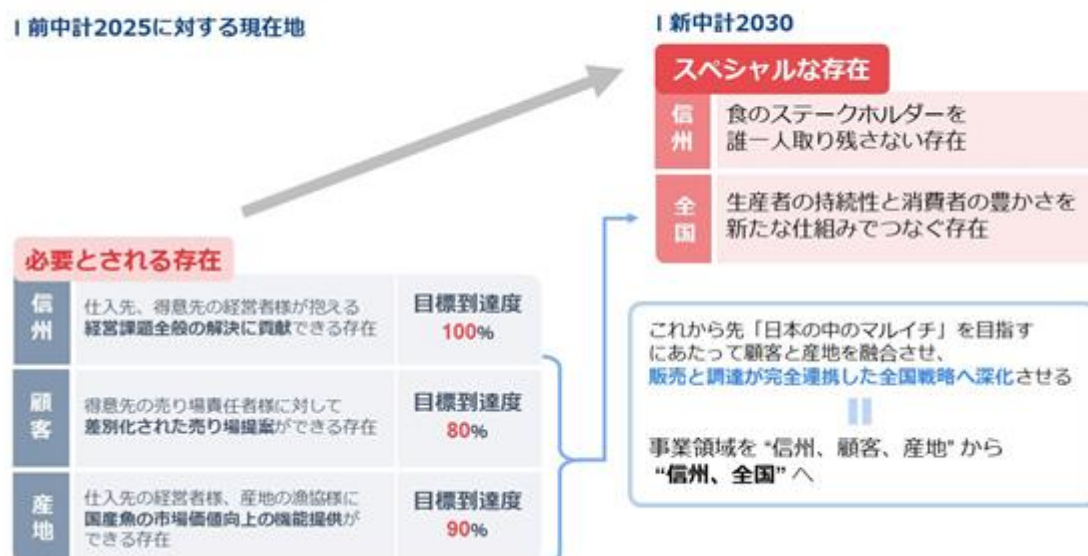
I 前中計2025に対する現在地

必要とされる存在

| | | |
|---|---|---|
| 信州 | 仕入先、得意先の経営者様が抱える経営課題全般の解決に貢献できる存在 | 目標到達度 100% |
| 顧客 | 得意先の売り場責任者様に対して差別化された売り場提案ができる存在 | 目標到達度 80% |
| 産地 | 仕入先の経営者様、産地の漁協様に国産魚の市場価値向上の機能提供ができる存在 | 目標到達度 90% |

I 新中計2030

スペシャルな存在

| | |
|---|---|
| 信州 | 食のステークホルダーを誰一人取り残さない存在 |
| 全国 | 生産者の持続性と消費者の豊かさを新たな仕組みでつなぐ存在 |

これから先「日本の中のマルイチ」を目指すにあたって顧客と産地を融合させ、販売と調達が完全連携した全国戦略へ深化させる

II

事業領域を "信州、顧客、産地" から "信州、全国" へ